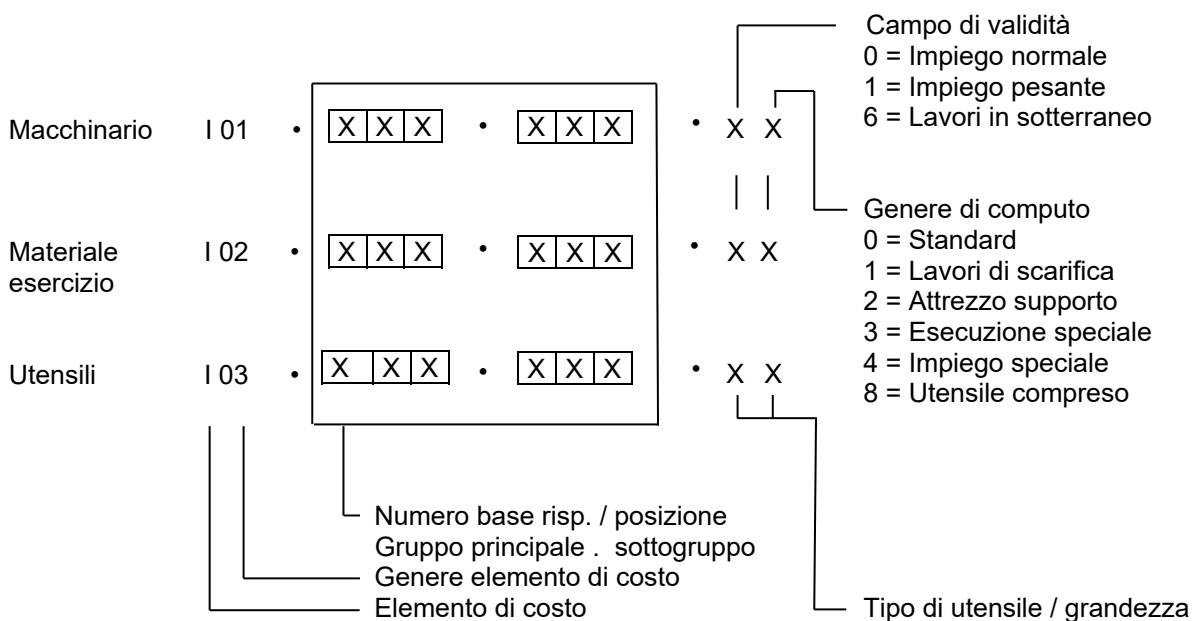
Campo di validità
0 = Impiego normale
1 = Impiego pesante
6 = Lavori in sotterraneo

Macchinario I 01 • X X X • X X X • X X

Genere di computo
0 = Standard
1 = Lavori di scarifica
2 = Attrezzo supporto
3 = Esecuzione speciale
4 = Impiego speciale
8 = Utensile compreso

Materiale esercizio I 02 • X X X • X X X • X X

Utensili I 03 • X X X • X X X • X X

Numero base risp. / posizione
Gruppo principale . sottogruppo
Genere elemento di costo
Elemento di costo

Tipo di utensile / grandezza